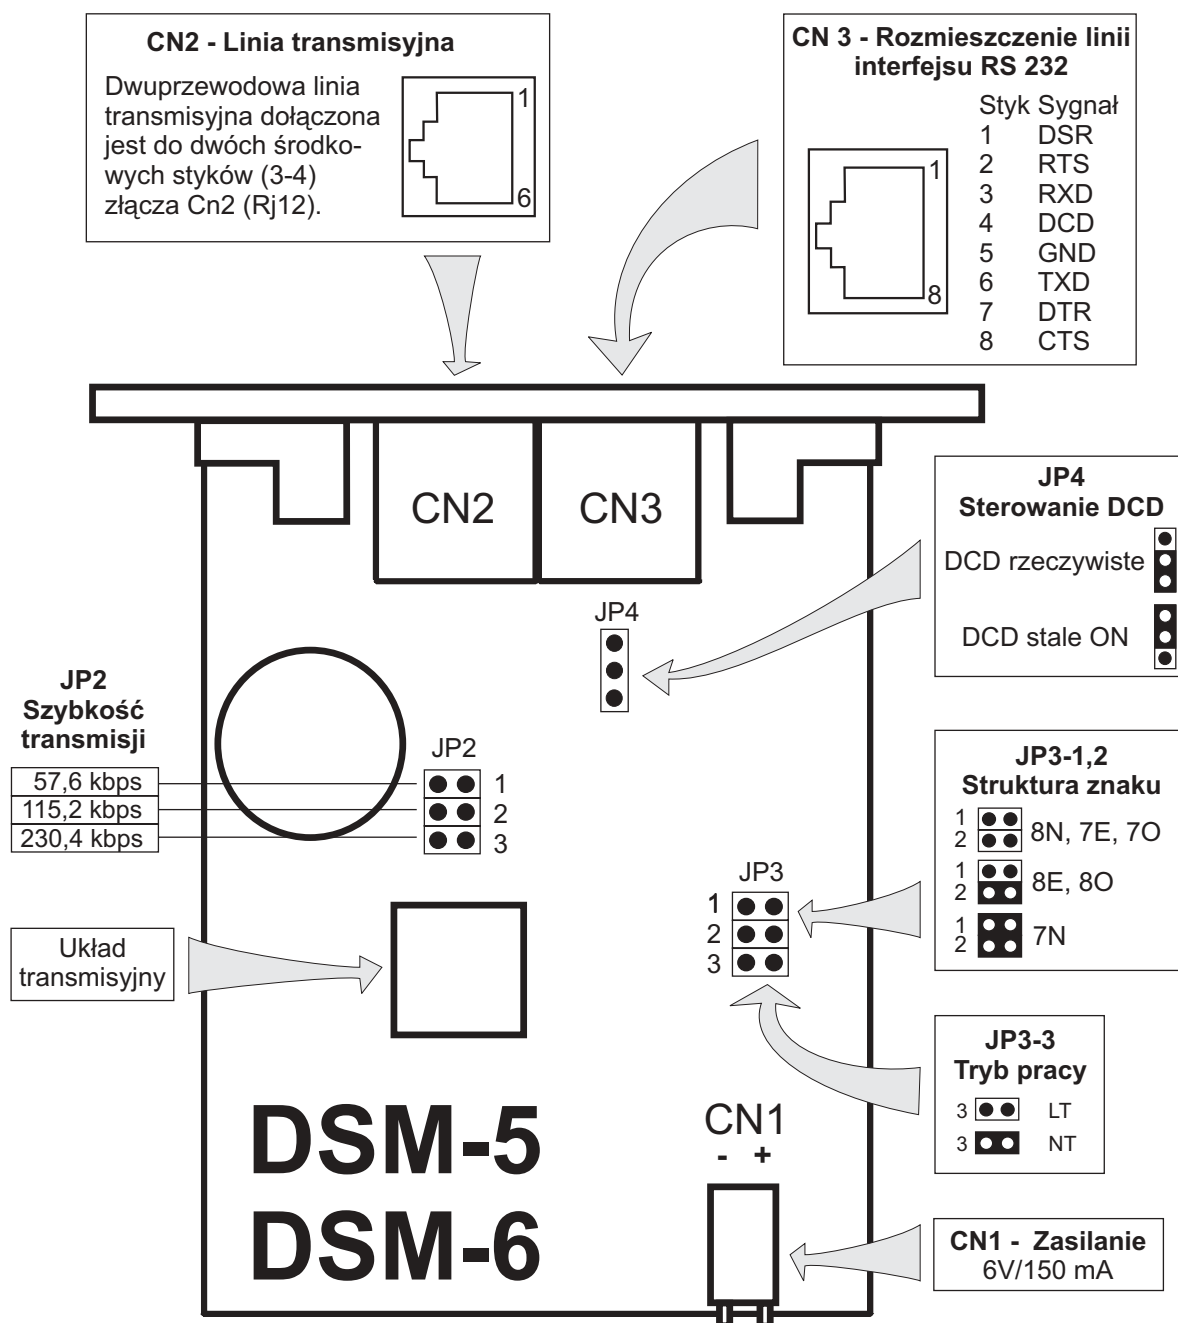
CN2 - Linia transmisyjna

Dwuprzewodowa linia transmisyjna dołączona jest do dwóch środkowych styków (3-4) złącza Cn2 (Rj12).

1
6

CN 3 - Rozmieszczenie linii interfejsu RS 232

| Styk | Sygnał |
|---|---|
| 1 | DSR |
| 2 | RTS |
| 3 | RXD |
| 4 | DCD |
| 5 | GND |
| 6 | TXD |
| 7 | DTR |
| 8 | CTS |

1
8

CN2 CN3

JP4
Sterowanie DCD
DCD rzeczywiste
DCD stale ON

JP4

JP2
Szybkość transmisji
57,6 kbps
115,2 kbps
230,4 kbps

JP2
1
2
3

JP3-1,2
Struktura znaku
1
2
8N, 7E, 7O
1
2
8E, 8O
1
2
7N

JP3
1
2
3

Układ transmisyjny

JP3-3
Tryb pracy
3 LT
3 NT

DSM-5
DSM-6

CN1
- +

CN1 - Zasilanie
6V/150 mA